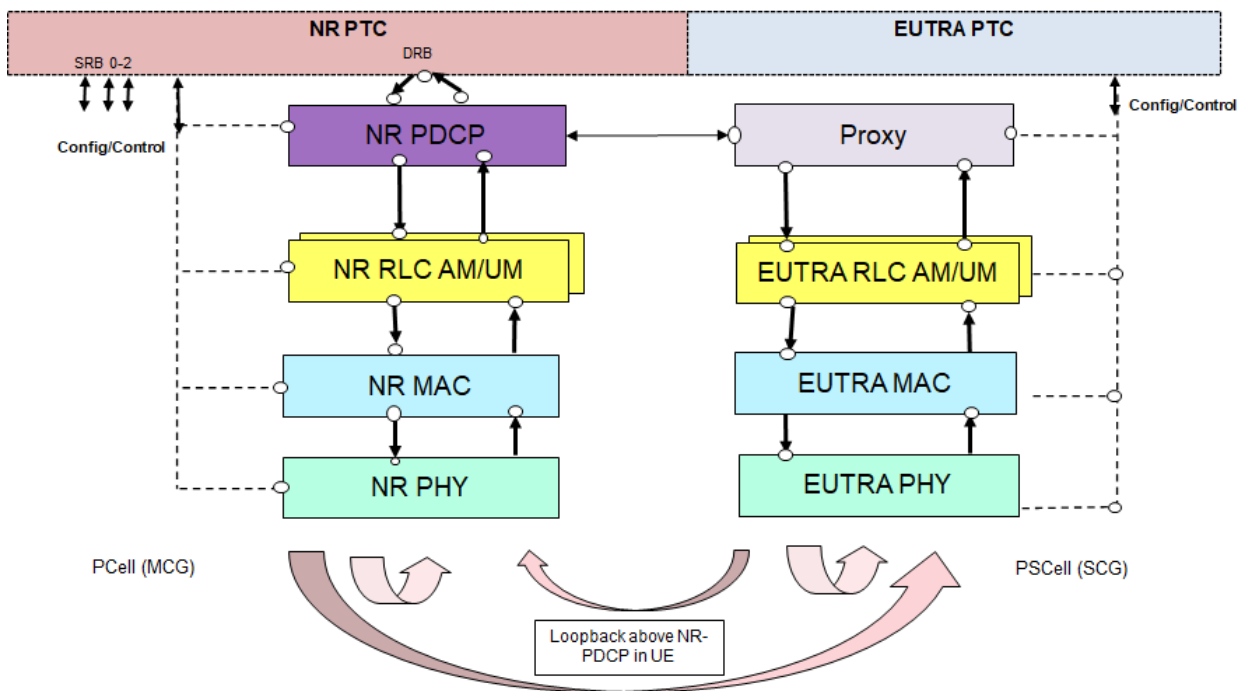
NR PTC

EUTRA PTC

SRB 0-2

DRB

Config/Control

Config/Control

NR PDCP

Proxy

NR RLC AM/UM

EUTRA RLC AM/UM

NR MAC

EUTRA MAC

NR PHY

EUTRA PHY

PCell (MCG)

PSCell (SCG)

Loopback above NR-PDCP in UE